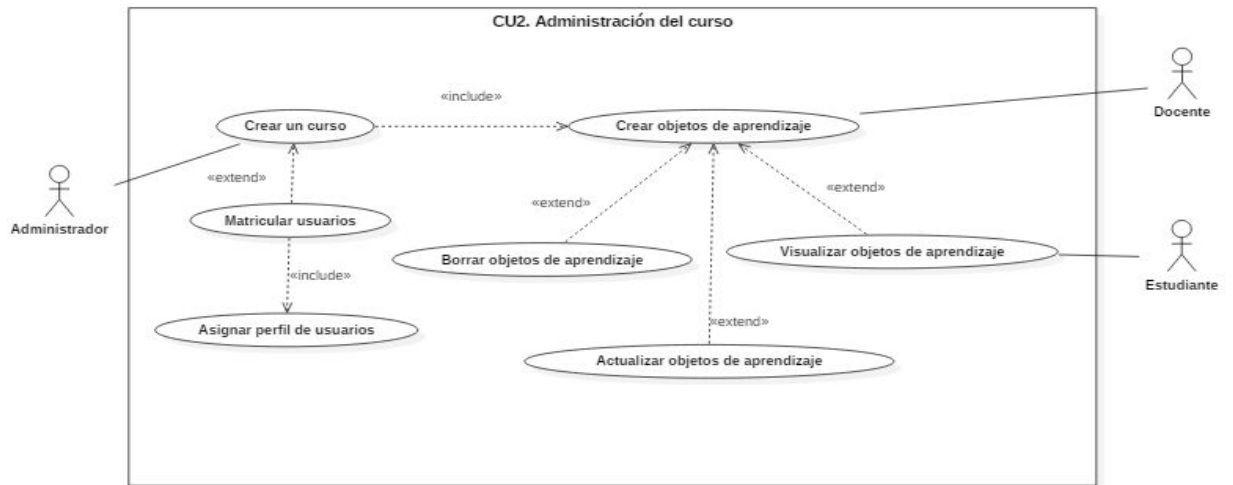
CU2. Administración del curso

«include»

Crear un curso

Crear objetos de aprendizaje

Docente

«extend»

Administrador

Matricular usuarios

«extend»

«extend»

Borrar objetos de aprendizaje

Visualizar objetos de aprendizaje

Estudiante

«include»

Asignar perfil de usuarios

«extend»

Actualizar objetos de aprendizaje